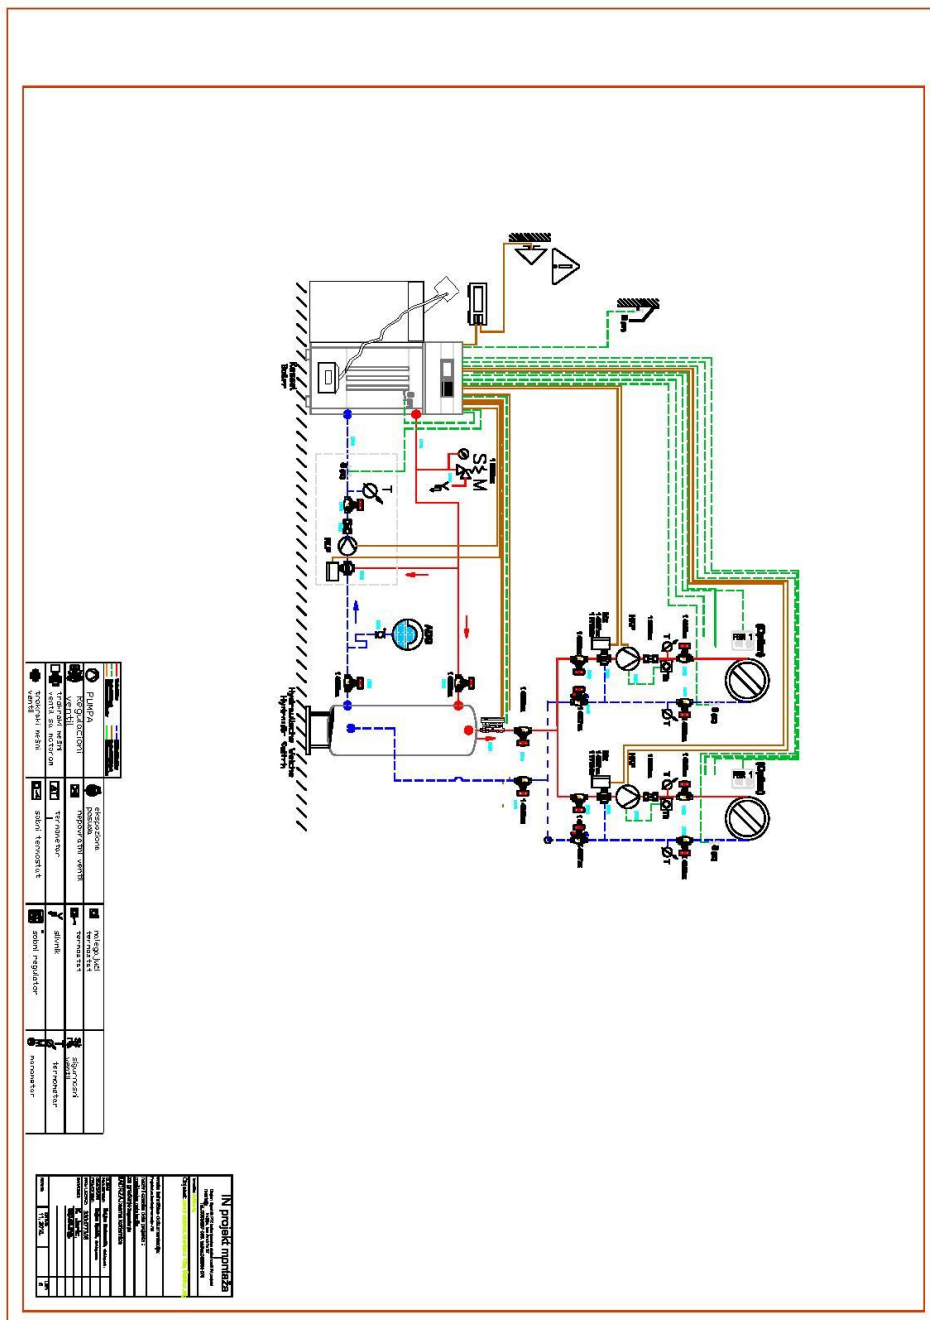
Kotao
Boiler

Hidraulička skretnica
Hydraulic switch

T

S
M

FBR 1

FBR 1

PUMPA

regulacioni ventil

trokraki ventil sa motorom

trokraki mešni ventil

ekspanziona posuda

nepovratni ventil

termometar

sobni termostat

mrežni kontakt
termostat

slavina

sobni regulator

sigurnosni ventil

termometar

manometar

IN projekt montaža

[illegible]

11.2012.